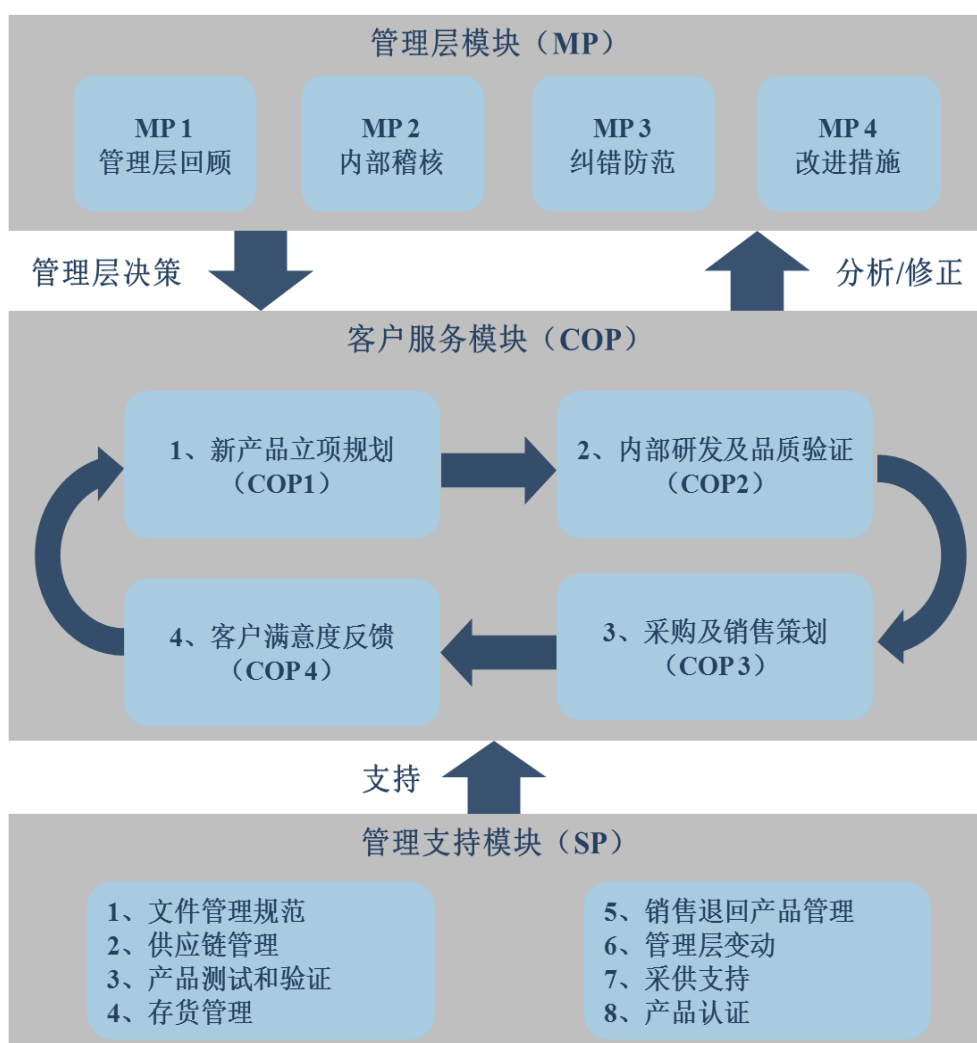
管理层模块（MP）

MP 1
管理层回顾

MP 2
内部稽核

MP 3
纠错防范

MP 4
改进措施

管理层决策

分析/修正

客户服务模块（COP）

1、新产品立项规划
（COP1）

2、内部研发及品质验证
（COP2）

4、客户满意度反馈
（COP 4）

3、采购及销售策划
（COP 3）

支持

管理支持模块（SP）

1、文件管理规范
2、供应链管理
3、产品测试和验证
4、存货管理

5、销售退回产品管理
6、管理层变动
7、采供支持
8、产品认证